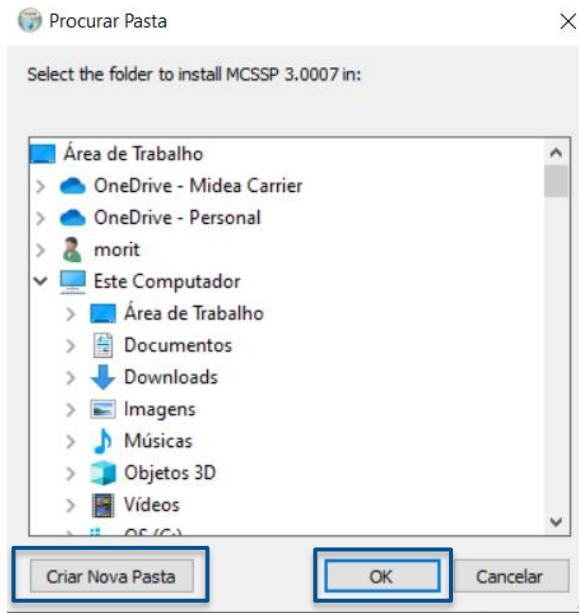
Procurar Pasta

Select the folder to install MCSSP 3.0007 in:

Área de Trabalho
OneDrive - Midea Carrier
OneDrive - Personal
morit
Este Computador
Área de Trabalho
Documentos
Downloads
Imagens
Músicas
Objetos 3D
Vídeos
OS (C:)

Criar Nova Pasta
OK
Cancelar